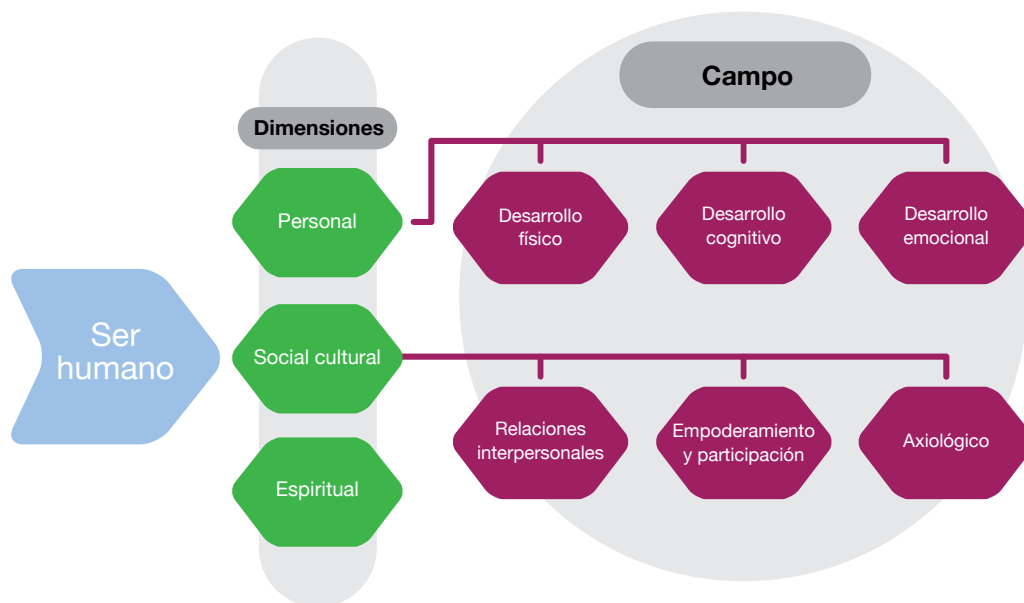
Campo

Dimensiones

Ser humano

Personal

Social cultural

Espiritual

Desarrollo físico

Desarrollo cognitivo

Desarrollo emocional

Relaciones interpersonales

Empoderamiento y participación

Axiológico